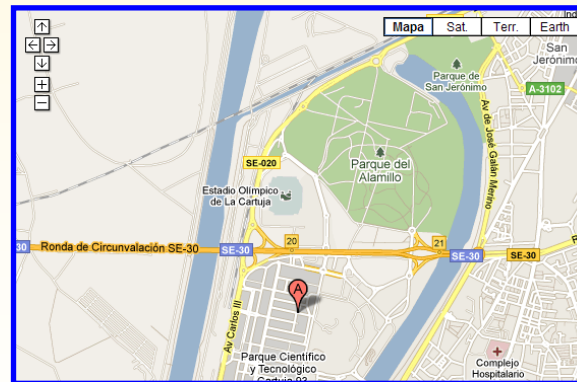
Mapa
Sat.
Terr.
Earth
+
−
Parque de San Jerónimo
San Jerónimo
A-3102
SE-020
Parque del Alamillo
Estadio Olímpico de La Cartuja
Av de José Galán Merino
Ronda de Circunvalación SE-30
SE-30
20
21
SE-30
SE-30
A
Av Carlos III
Parque Científico y Tecnológico Cartuja 93
Complejo Hospitalario